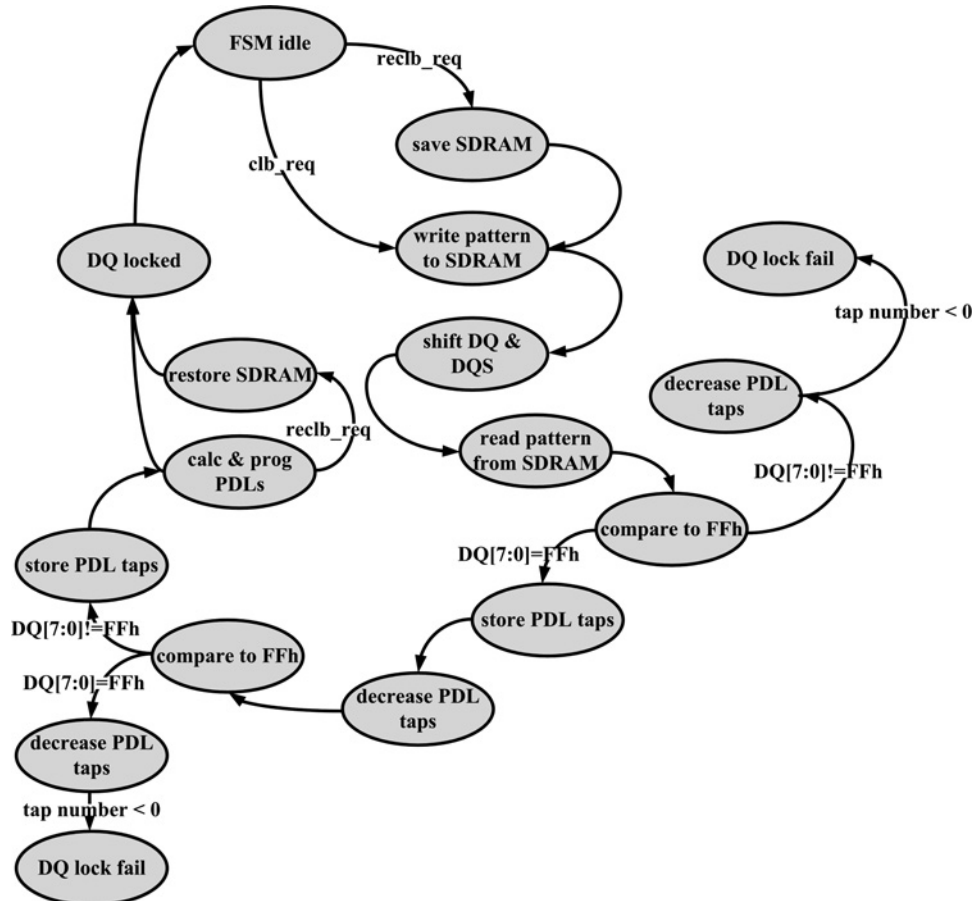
FSM idle
reclb_req
save SDRAM
clb_req
write pattern to SDRAM
DQ locked
DQ lock fail
tap number < 0
shift DQ & DQS
restore SDRAM
decrease PDL taps
reclb_req
read pattern from SDRAM
calc & prog PDLs
DQ[7:0]!=FFh
compare to FFh
store PDL taps
DQ[7:0]=FFh
store PDL taps
DQ[7:0]!=FFh
compare to FFh
DQ[7:0]=FFh
decrease PDL taps
decrease PDL taps
tap number < 0
DQ lock fail